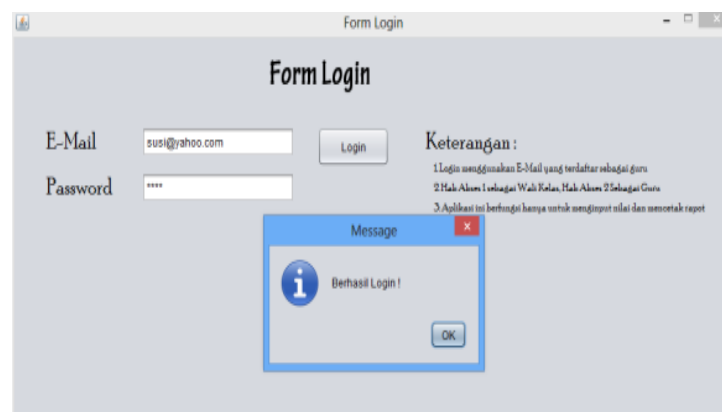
Form Login

Form Login

E-Mail susi@yahoo.com

Password ****

Login

Keterangan :

1.Login menggunakan E-Mail yang terdaftar sebagai guru

2.Hak Akses 1 sebagai Wali Kelas, Hak Akses 2 Sebagai Guru

3.Aplikasi ini berfungsi hanya untuk menginput nilai dan mencetak rapot

Message

Berhasil Login !

OK